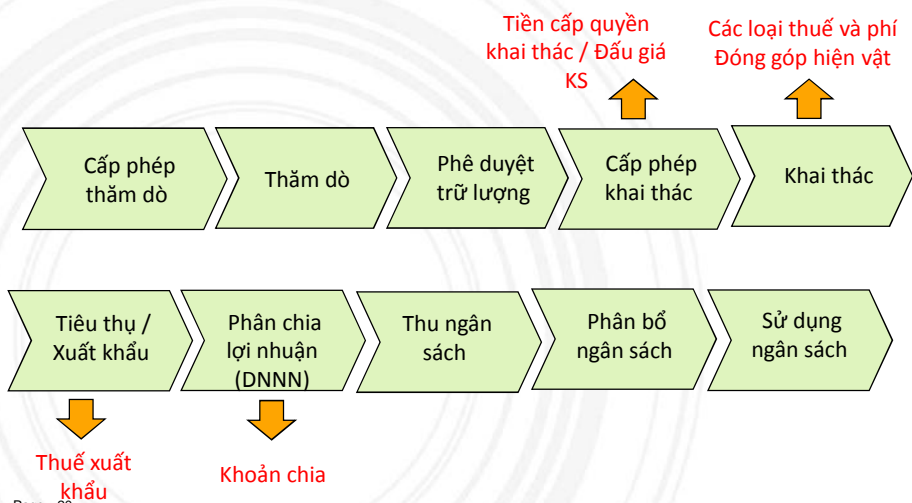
Tiền cấp quyền khai thác / Đấu giá KS

Các loại thuế và phí Đóng góp hiện vật

Cấp phép thăm dò

Thăm dò

Phê duyệt trữ lượng

Cấp phép khai thác

Khai thác

Tiêu thụ / Xuất khẩu

Phân chia lợi nhuận (DNNN)

Thu ngân sách

Phân bổ ngân sách

Sử dụng ngân sách

Thuế xuất khẩu

Khoản chia

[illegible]